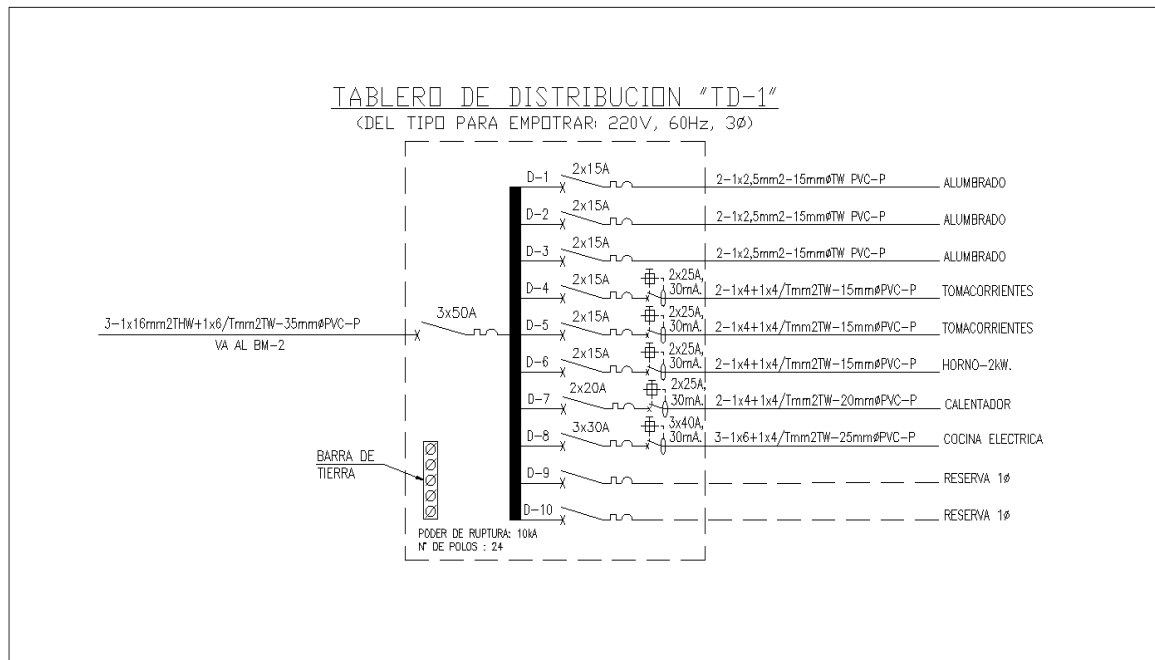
TABLERO DE DISTRIBUCION "TD-1"
(DEL TIPO PARA EMPOTRAR: 220V, 60Hz, 3Ø)

3-1x16mm2THW+1x6/Tmm2TW-35mmøPVC-P
VA AL BM-2

3x50A

D-1 2x15A 2-1x2,5mm2-15mmøTW PVC-P ALUMBRADO
D-2 2x15A 2-1x2,5mm2-15mmøTW PVC-P ALUMBRADO
D-3 2x15A 2-1x2,5mm2-15mmøTW PVC-P ALUMBRADO
D-4 2x15A 2x25A, 30mA. 2-1x4+1x4/Tmm2TW-15mmøPVC-P TOMACORRIENTES
D-5 2x15A 2x25A, 30mA. 2-1x4+1x4/Tmm2TW-15mmøPVC-P TOMACORRIENTES
D-6 2x15A 2x25A, 30mA. 2-1x4+1x4/Tmm2TW-15mmøPVC-P HORNO-2kW.
D-7 2x20A 2x25A, 30mA. 2-1x4+1x4/Tmm2TW-20mmøPVC-P CALENTADOR
D-8 3x30A 3x40A, 30mA. 3-1x6+1x4/Tmm2TW-25mmøPVC-P COCINA ELECTRICA
D-9 RESERVA 1ø
D-10 RESERVA 1ø

BARRA DE TIERRA

PODER DE RUPTURA: 10kA
N° DE POLOS : 24